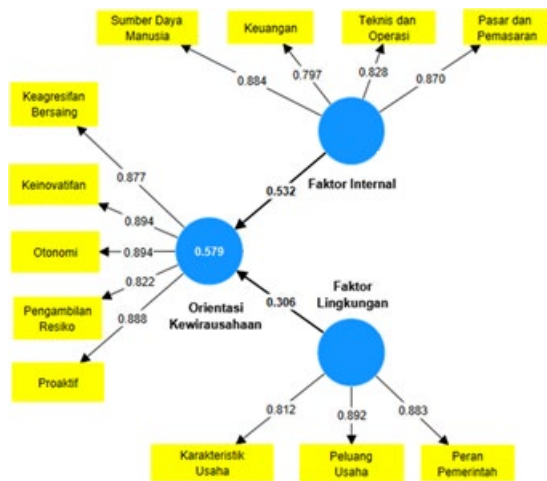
Sumber Daya Manusia

Keuangan

Teknis dan Operasi

Pasar dan Pemasaran

0.884

0.797

0.828

0.870

Keagresifan Bersaing

0.877

Faktor Internal

0.532

Keinovatifan

0.894

Otonomi

0.894

0.579

0.822

Pengambilan Resiko

0.888

Orientasi Kewirausahaan

0.306

Faktor Lingkungan

Proaktif

0.812

0.892

0.883

Karakteristik Usaha

Peluang Usaha

Peran Pemerintah